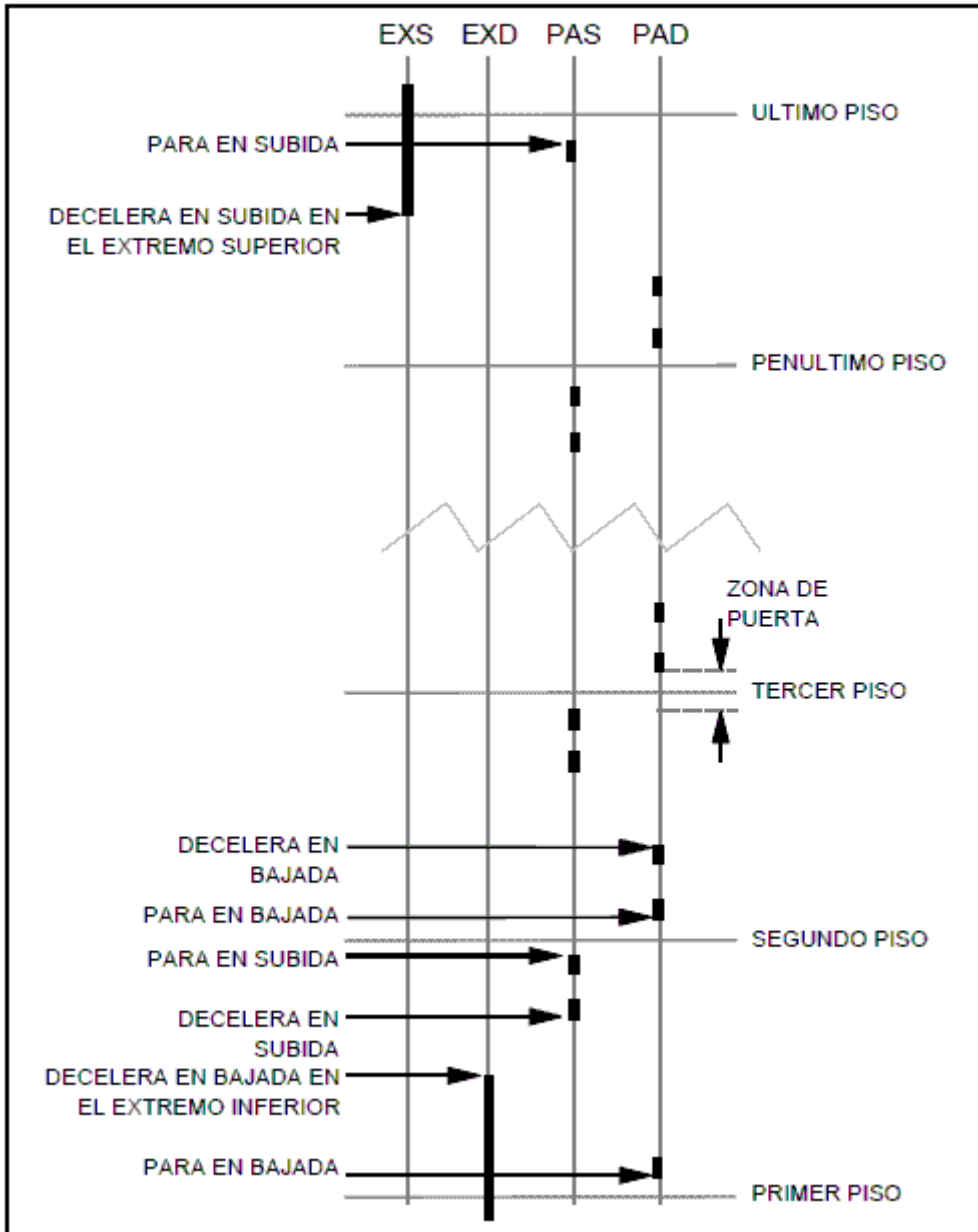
EXS EXD PAS PAD

ULTIMO PISO

PARA EN SUBIDA

DECELERA EN SUBIDA EN EL EXTREMO SUPERIOR

PENULTIMO PISO

ZONA DE PUERTA

TERCER PISO

DECELERA EN BAJADA

PARA EN BAJADA

SEGUNDO PISO

PARA EN SUBIDA

DECELERA EN SUBIDA

DECELERA EN BAJADA EN EL EXTREMO INFERIOR

PARA EN BAJADA

PRIMER PISO